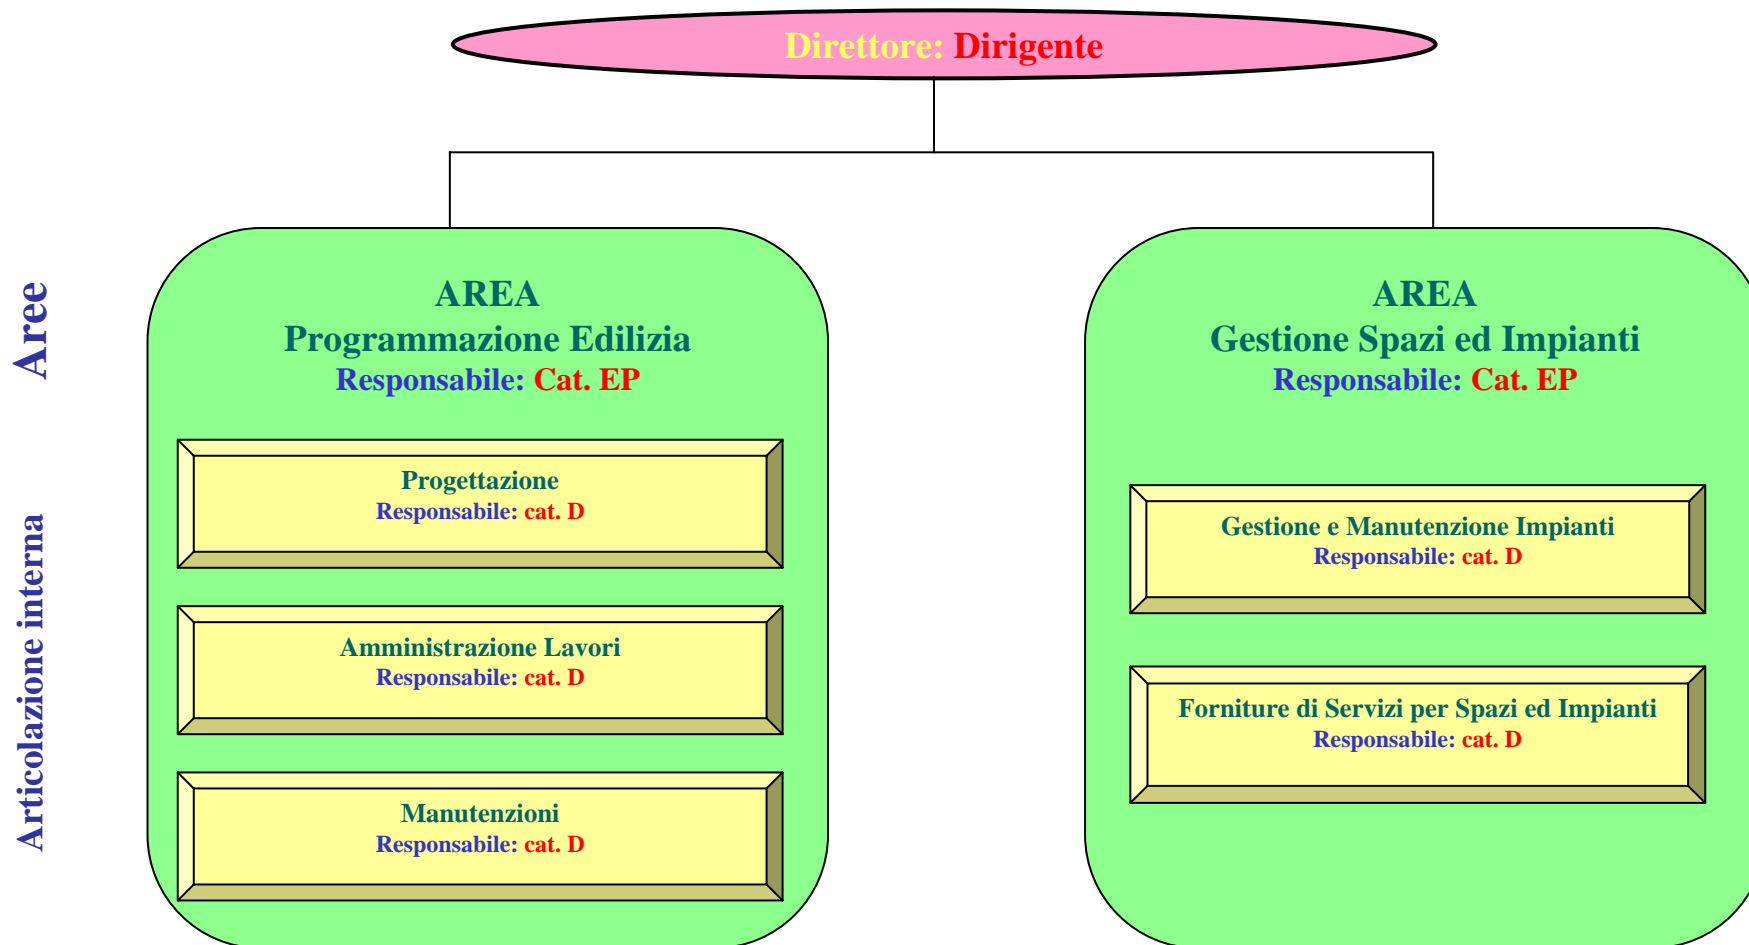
Direttore: Dirigente

Aree

Articolazione interna

AREA
Programmazione Edilizia
Responsabile: Cat. EP

Progettazione
Responsabile: cat. D

Amministrazione Lavori
Responsabile: cat. D

Manutenzioni
Responsabile: cat. D

AREA
Gestione Spazi ed Impianti
Responsabile: Cat. EP

Gestione e Manutenzione Impianti
Responsabile: cat. D

Forniture di Servizi per Spazi ed Impianti
Responsabile: cat. D